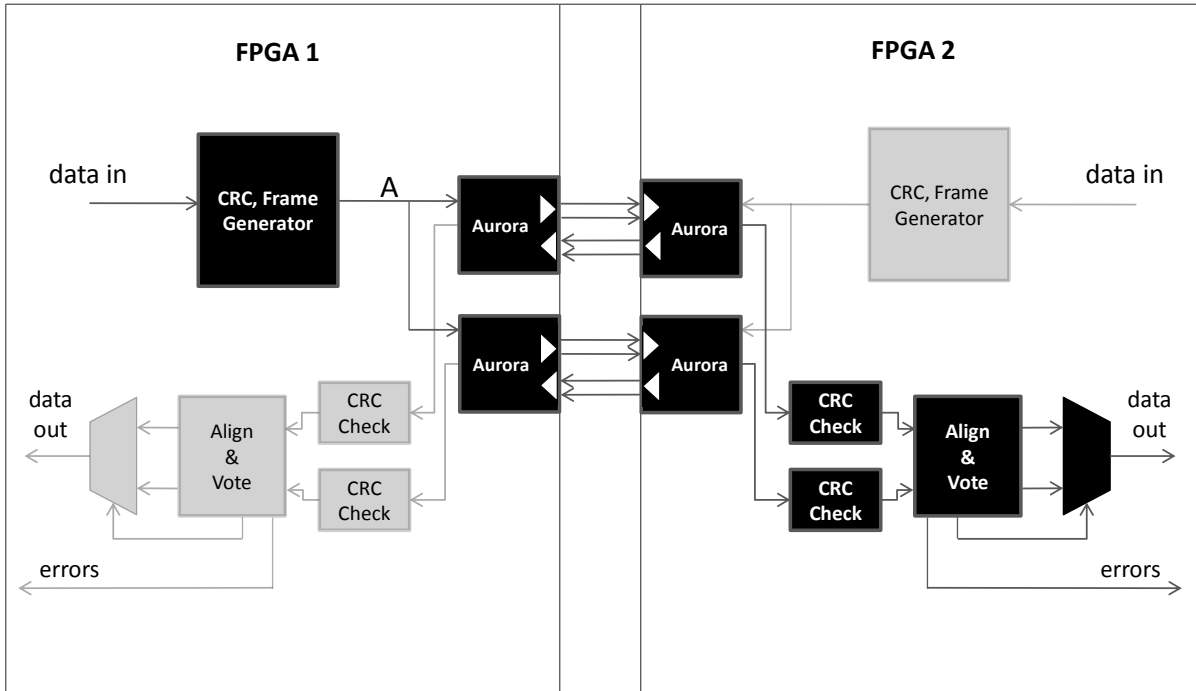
FPGA 1

FPGA 2

data in

CRC, Frame Generator

A

Aurora

Aurora

Aurora

Aurora

CRC, Frame Generator

data in

data out

Align & Vote

CRC Check

CRC Check

errors

CRC Check

CRC Check

Align & Vote

data out

errors